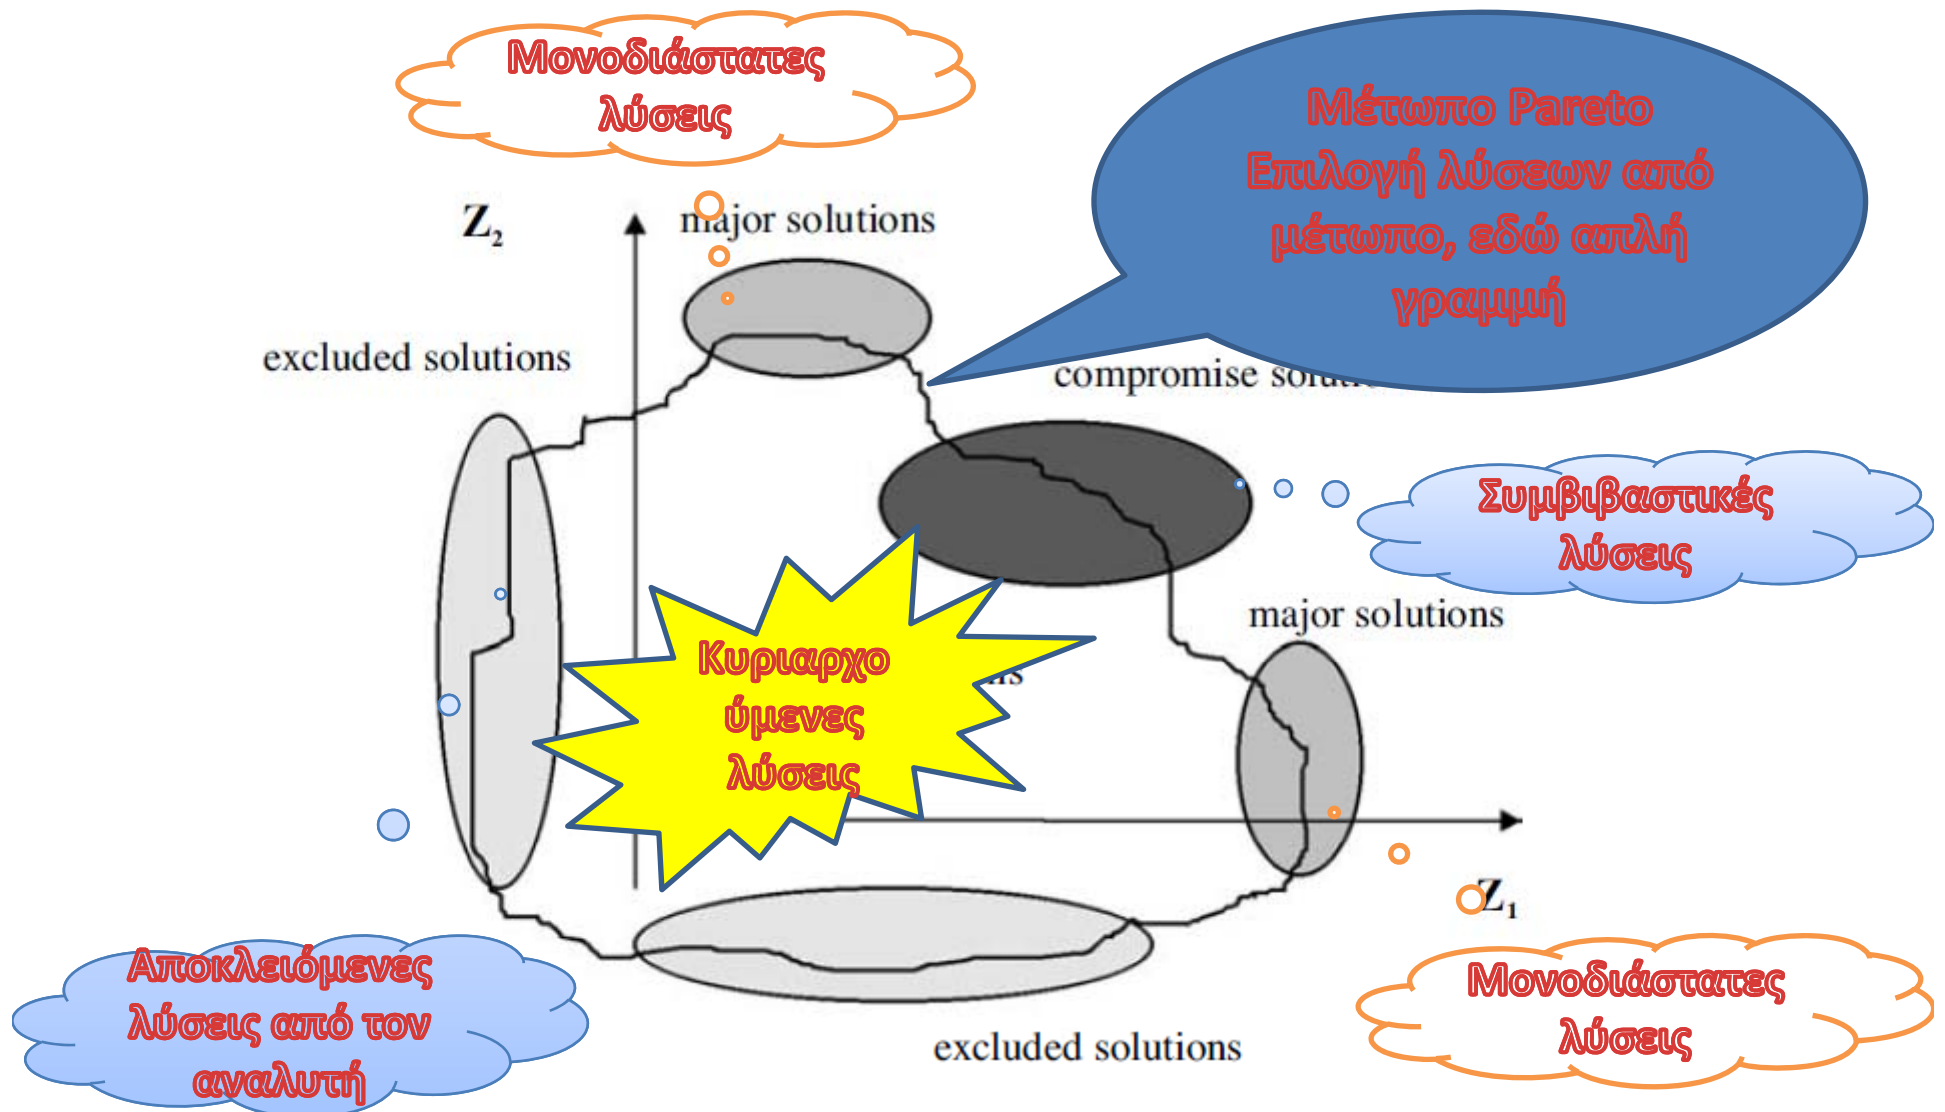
Μονοδιάστατες λύσεις

Μέτωπο Pareto Επιλογή λύσεων από μέτωπο, εδώ απλή γραμμή

$Z_2$

major solutions

excluded solutions

compromise solu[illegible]

Συμβιβαστικές λύσεις

major solutions

Κυριαρχο ύμενες λύσεις

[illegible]ns

$Z_1$

Αποκλειόμενες λύσεις από τον αναλυτή

excluded solutions

Μονοδιάστατες λύσεις